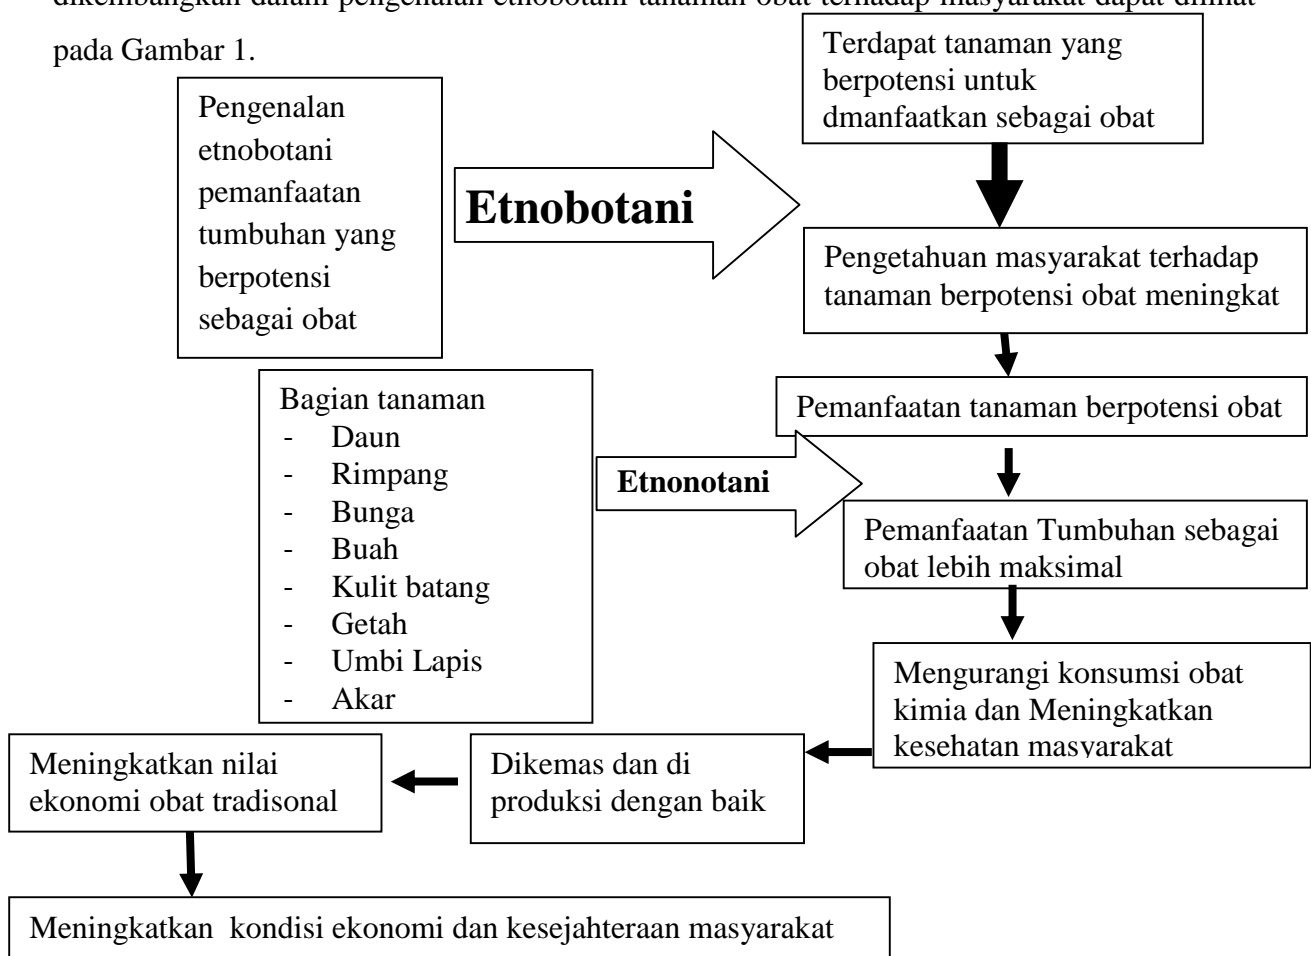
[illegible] pada Gambar 1.

Pengenalan etnobotani pemanfaatan tumbuhan yang berpotensi sebagai obat

Etnobotani

Terdapat tanaman yang berpotensi untuk dmanfaatkan sebagai obat

Pengetahuan masyarakat terhadap tanaman berpotensi obat meningkat

Bagian tanaman
- Daun
- Rimpang
- Bunga
- Buah
- Kulit batang
- Getah
- Umbi Lapis
- Akar

Etnonotani

Pemanfaatan tanaman berpotensi obat

Pemanfaatan Tumbuhan sebagai obat lebih maksimal

Mengurangi konsumsi obat kimia dan Meningkatkan kesehatan masyarakat

Dikemas dan di produksi dengan baik

Meningkatkan nilai ekonomi obat tradisonal

Meningkatkan kondisi ekonomi dan kesejahteraan masyarakat